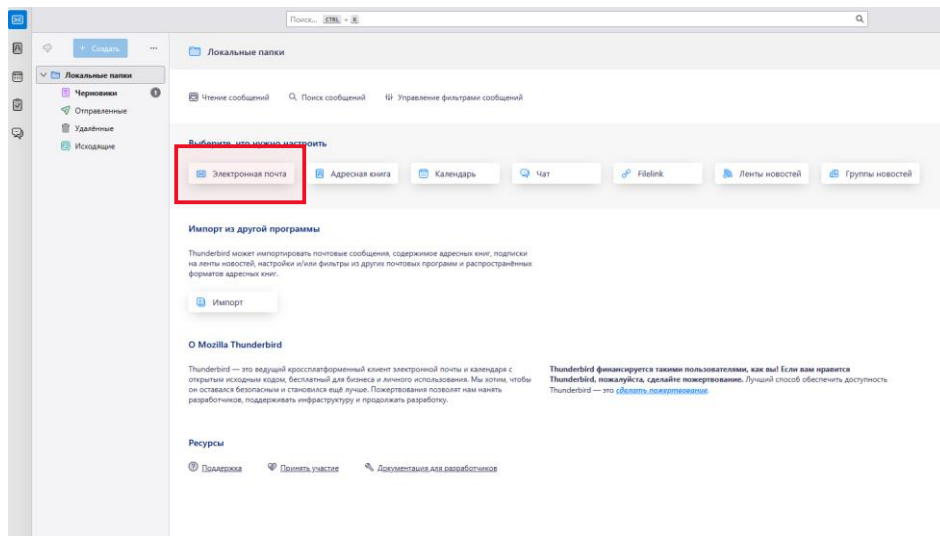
Поиск... CTRL + K

+ Создать ...

Локальные папки
Черновики 1
Отправленные
Удалённые
Исходящие

Локальные папки

Чтение сообщений   Поиск сообщений   Управление фильтрами сообщений

Выберите, что нужно настроить

Электронная почта   Адресная книга   Календарь   Чат   Filelink   Ленты новостей   Группы новостей

Импорт из другой программы

Thunderbird может импортировать почтовые сообщения, содержимое адресных книг, подписки на ленты новостей, настройки и/или фильтры из других почтовых программ и распространённых форматов адресных книг.

Импорт

О Mozilla Thunderbird

Thunderbird — это ведущий кроссплатформенный клиент электронной почты и календаря с открытым исходным кодом, бесплатный для бизнеса и личного использования. Мы хотим, чтобы он оставался безопасным и становился ещё лучше. Пожертвования позволят нам нанять разработчиков, поддерживать инфраструктуру и продолжать разработку.

Thunderbird финансируется такими пользователями, как вы! Если вам нравится Thunderbird, пожалуйста, сделайте пожертвование. Лучший способ обеспечить доступность Thunderbird — это сделать пожертвование.

Ресурсы

Поддержка   Принять участие   Документация для разработчиков